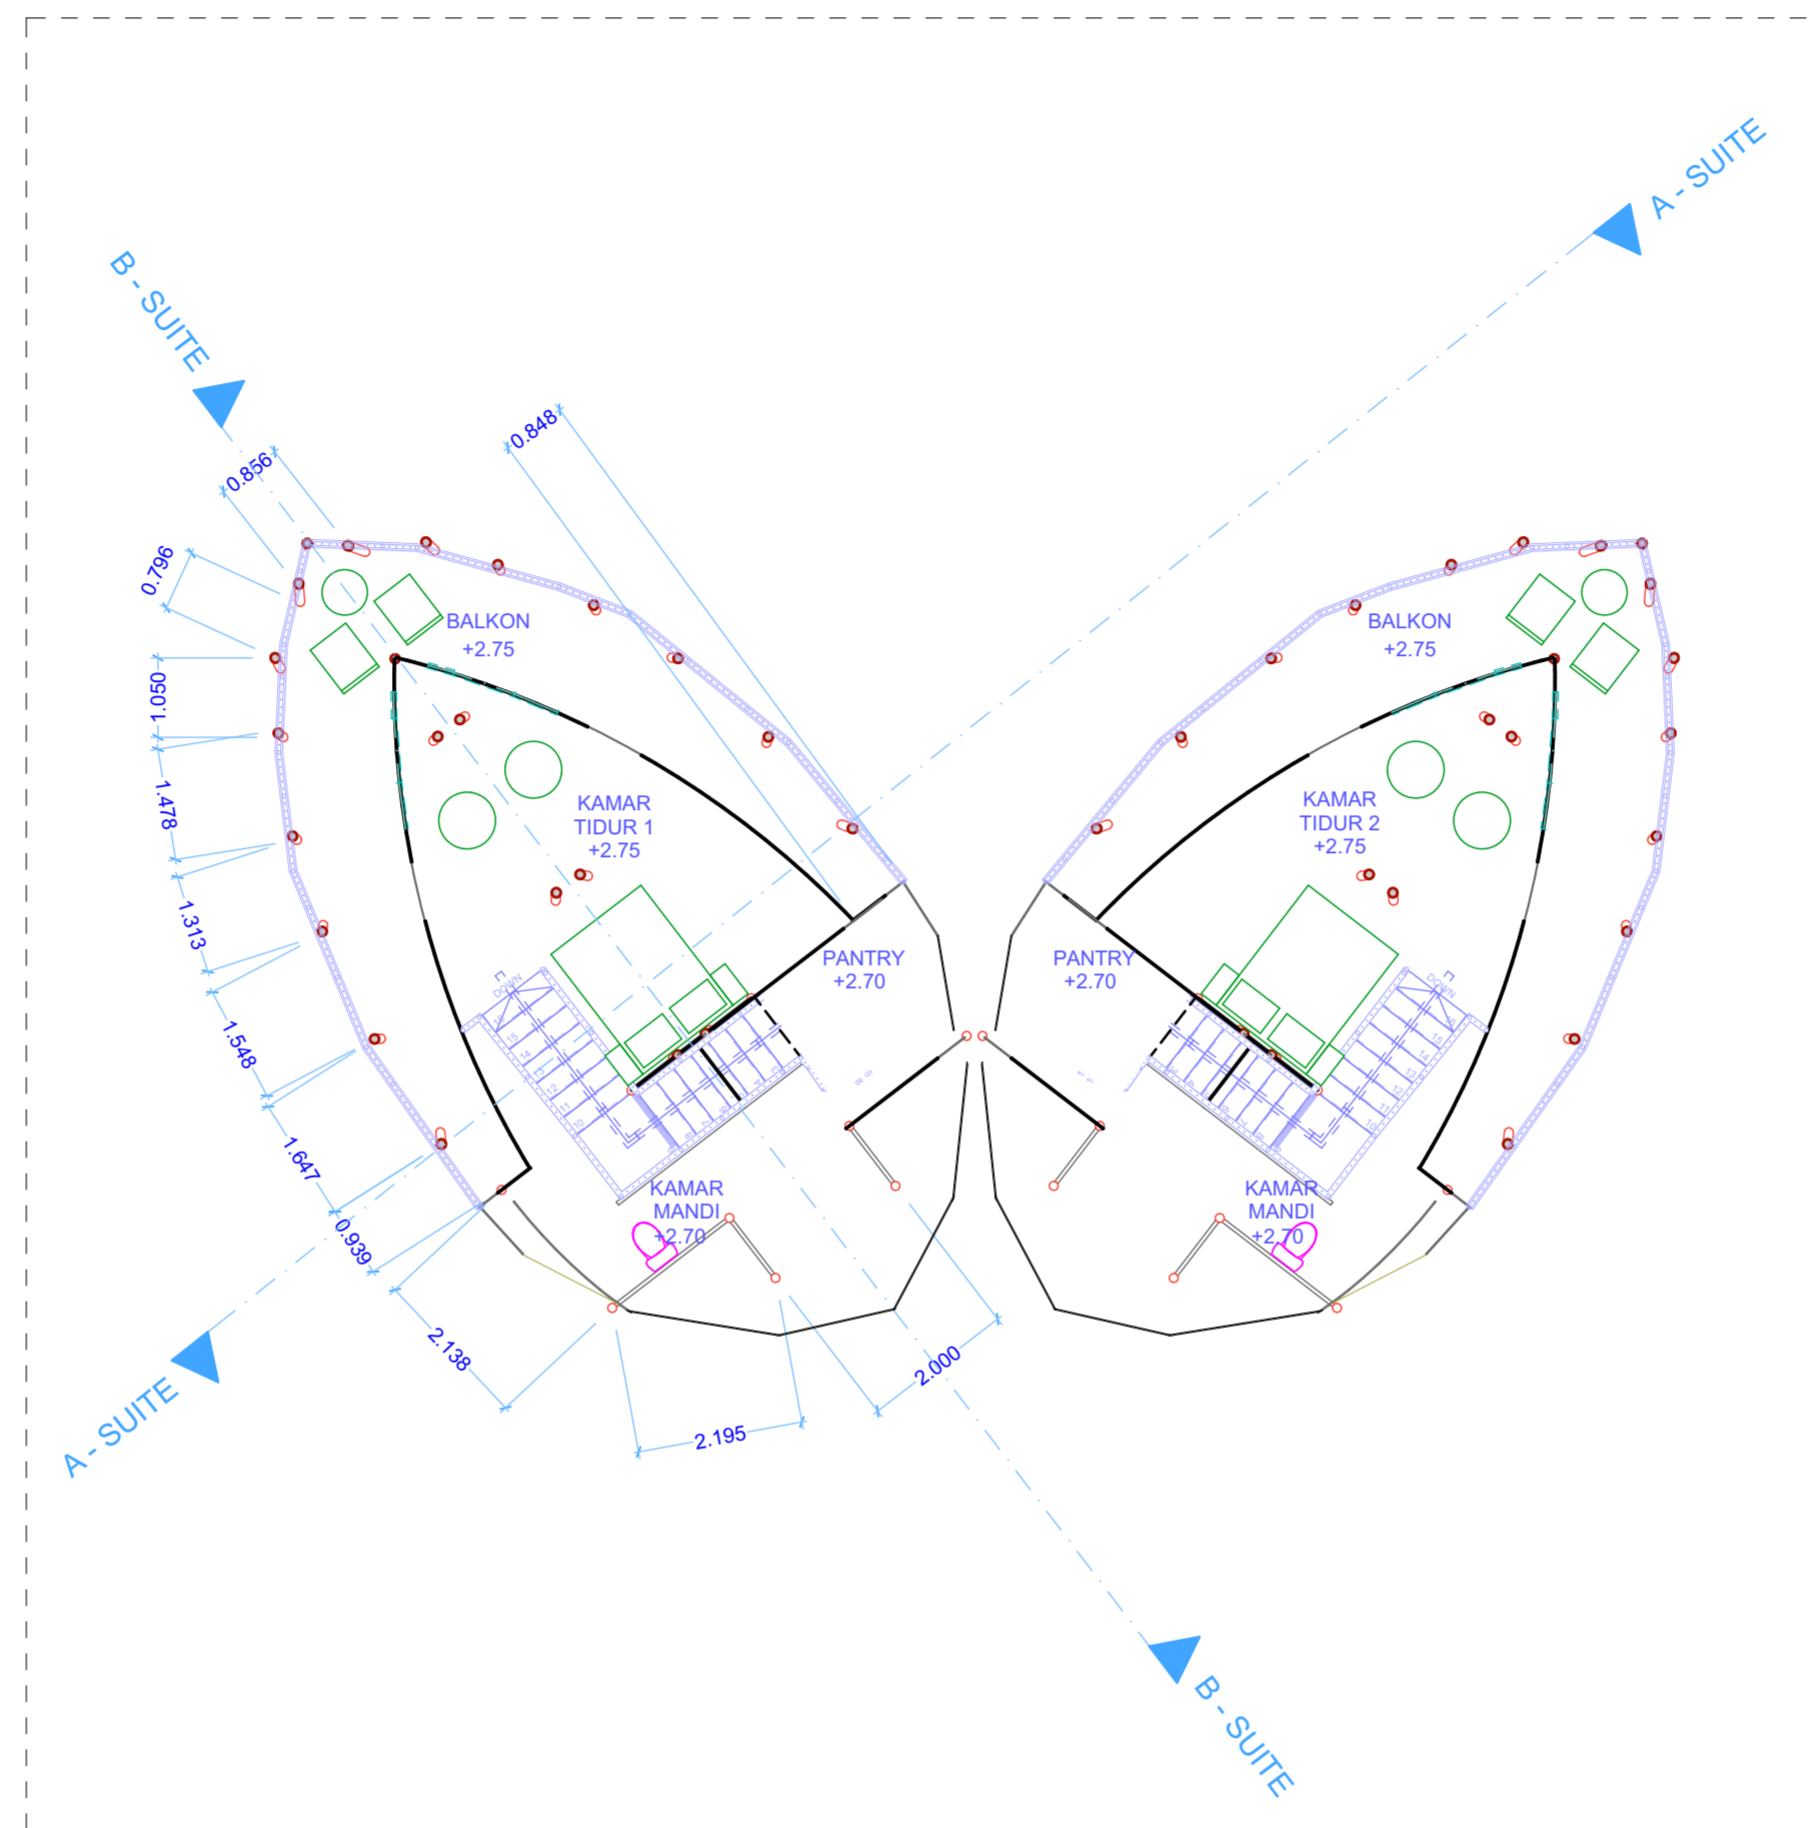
A - SUITE

B - SUITE

0.856

0.848

0.796

1.050

1.478

1.313

1.548

1.647

0.939

2.138

2.195

2.000

BALKON
+2.75

KAMAR
TIDUR 1
+2.75

PANTRY
+2.70

KAMAR
MANDI
+2.70

BALKON
+2.75

KAMAR
TIDUR 2
+2.75

PANTRY
+2.70

KAMAR
MANDI
+2.70

A - SUITE

B - SUITE